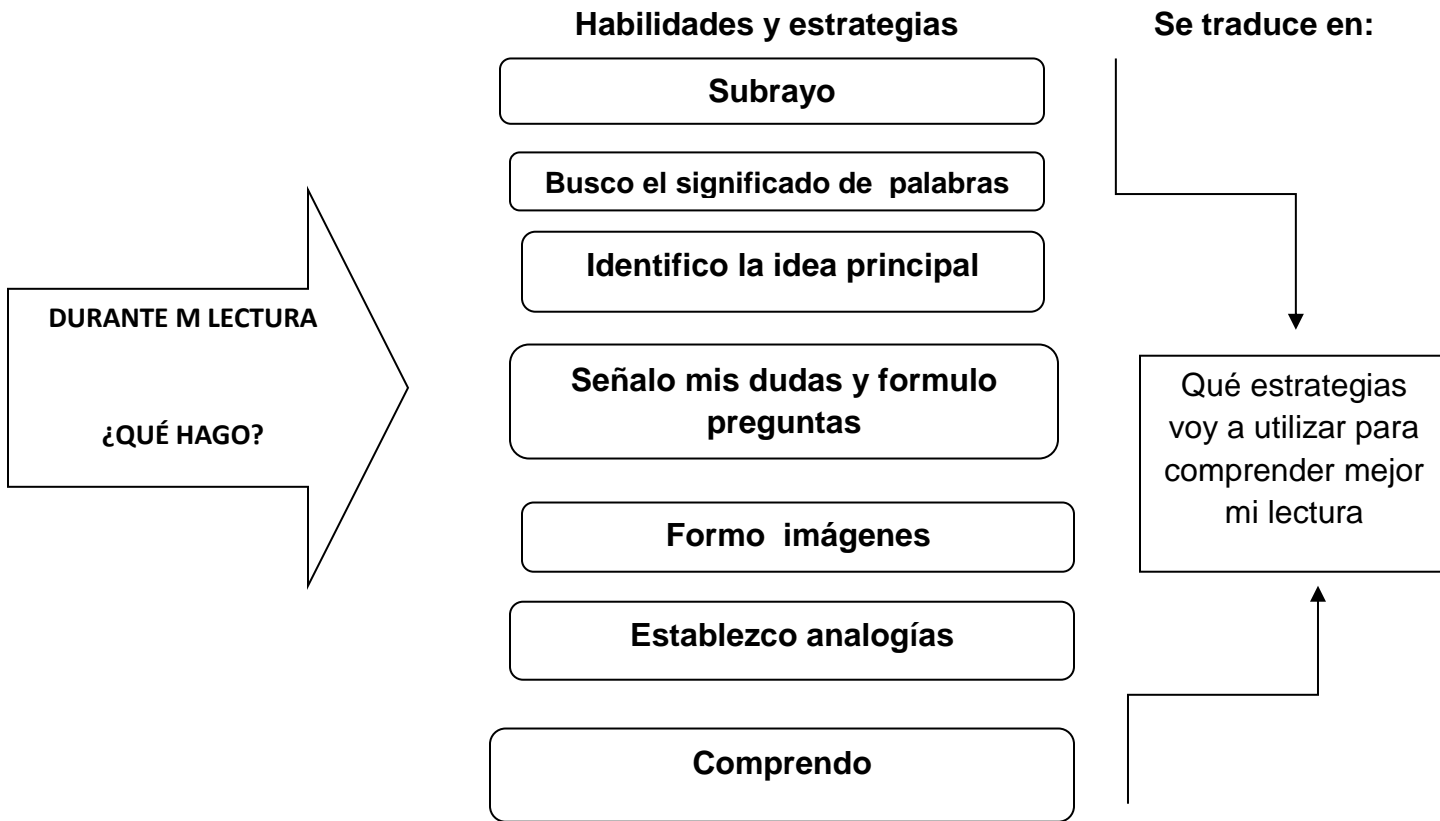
DURANTE M LECTURA

¿QUÉ HAGO?

Habilidades y estrategias

Subrayo

Busco el significado de palabras

Identifico la idea principal

Señalo mis dudas y formulo preguntas

Formo imágenes

Establezco analogías

Comprendo

Se traduce en:

Qué estrategias voy a utilizar para comprender mejor mi lectura